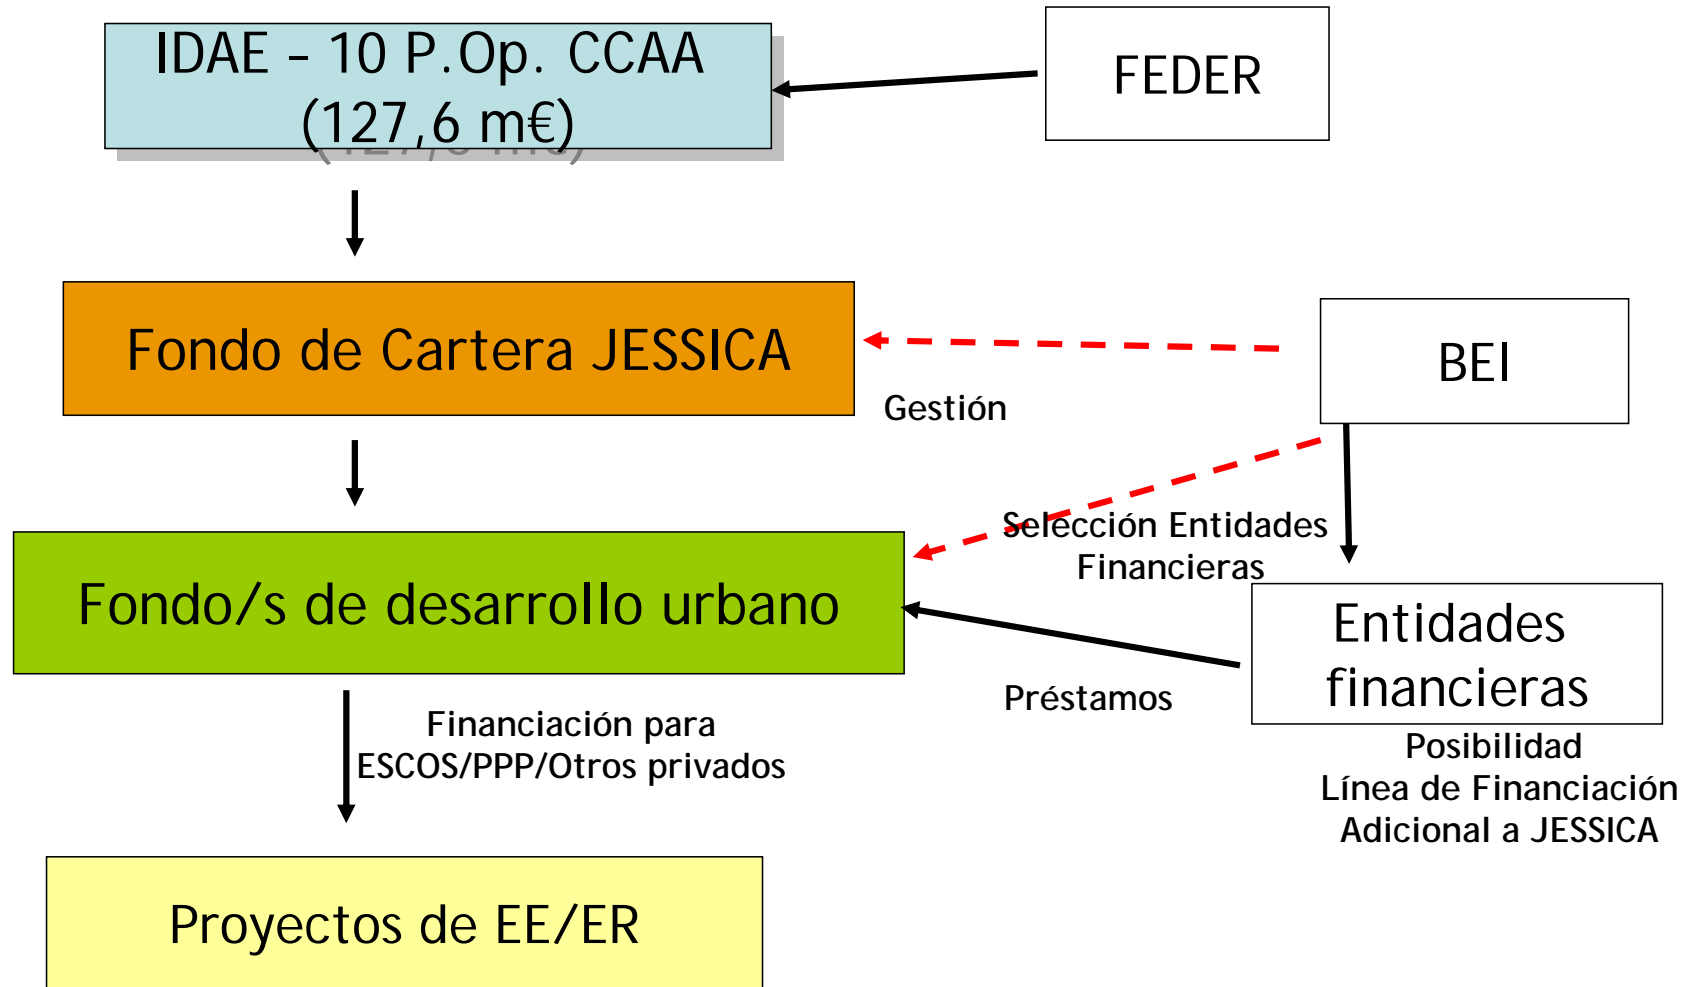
IDAE – 10 P.Op. CCAA (127,6 m€)

FEDER

Fondo de Cartera JESSICA

BEI

Gestión

Selección Entidades Financieras

Fondo/s de desarrollo urbano

Entidades financieras

Préstamos

Financiación para ESCOS/PPP/Otros privados

Posibilidad Línea de Financiación Adicional a JESSICA

Proyectos de EE/ER